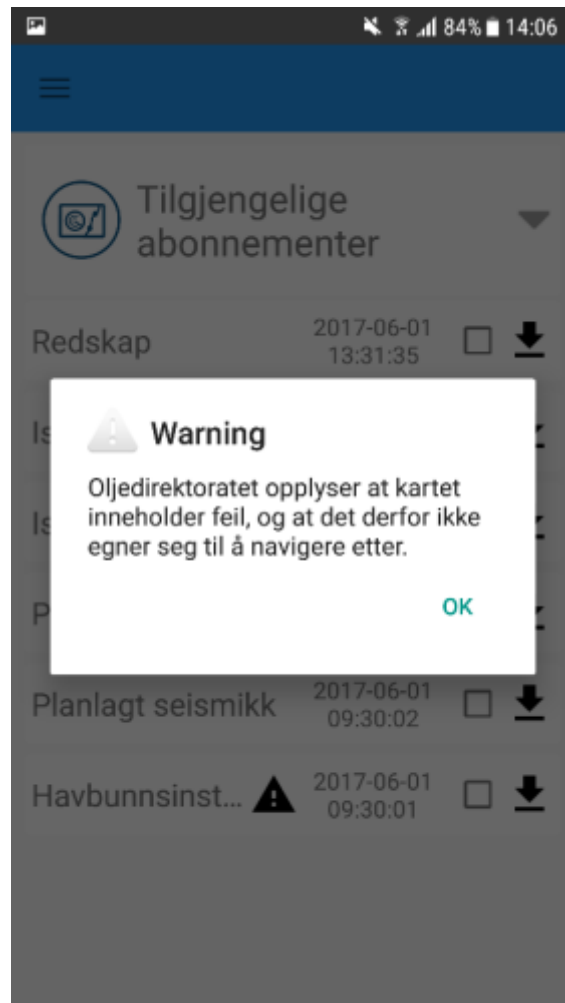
84% 14:06

Tilgjengelige abonnementer

Redskap 2017-06-01 13:31:35

Is

Is

P

Warning

Oljedirektoratet opplyser at kartet inneholder feil, og at det derfor ikke egner seg til å navigere etter.

OK

Planlagt seismikk 2017-06-01 09:30:02

Havbunnsinst... 2017-06-01 09:30:01